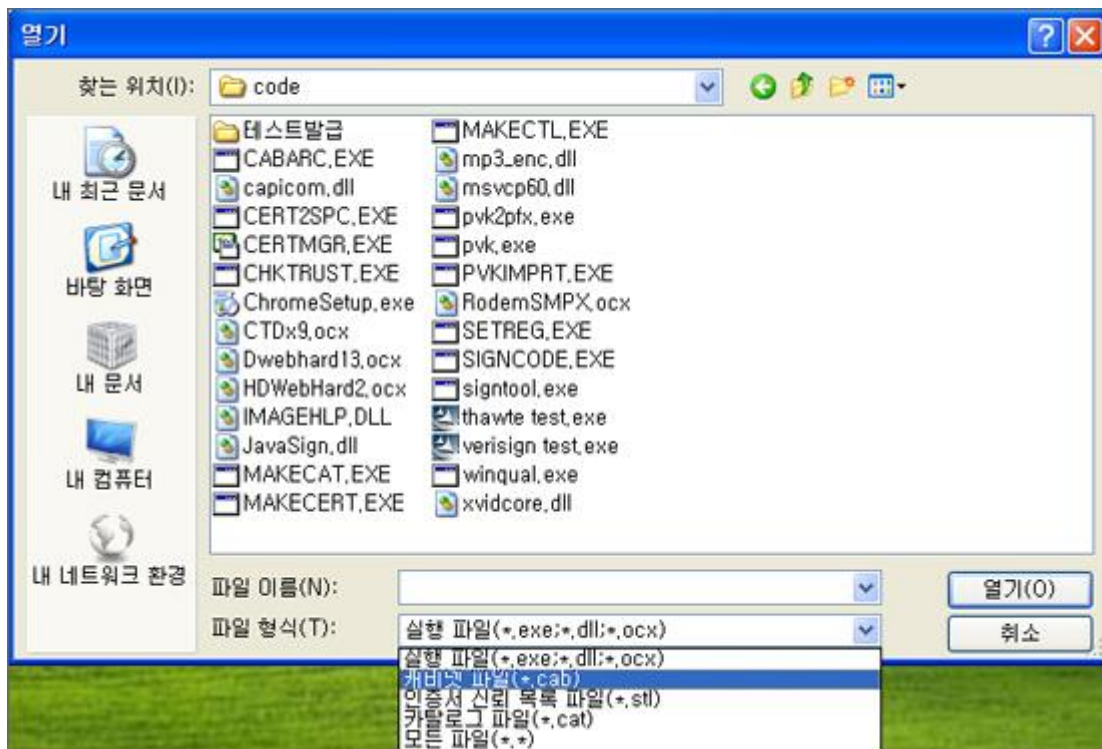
열기

찾는 위치(I): code

내 최근 문서
바탕 화면
내 문서
내 컴퓨터
내 네트워크 환경

테스트발급
CABARC.EXE
capicom.dll
CERT2SPC.EXE
CERTMGR.EXE
CHKTRUST.EXE
ChromeSetup.exe
CTDx9.ocx
Dwebhard13.ocx
HDWebHard2.ocx
IMAGEHLP.DLL
JavaSign.dll
MAKECAT.EXE
MAKECERT.EXE
MAKECTL.EXE
mp3_enc.dll
msvcp60.dll
pvk2pfx.exe
pvk.exe
PVKIMPRT.EXE
RodemSMPX.ocx
SETREG.EXE
SIGNCODE.EXE
signtool.exe
thawte test.exe
verisign test.exe
winqual.exe
xvidcore.dll

파일 이름(N):
파일 형식(T): 실행 파일(*.exe;*.dll;*.ocx)
열기(O)
취소

실행 파일(*.exe;*.dll;*.ocx)
캐비넷 파일(*.cab)
인증서 신뢰 목록 파일(*.stl)
카탈로그 파일(*.cat)
모든 파일(*.*)